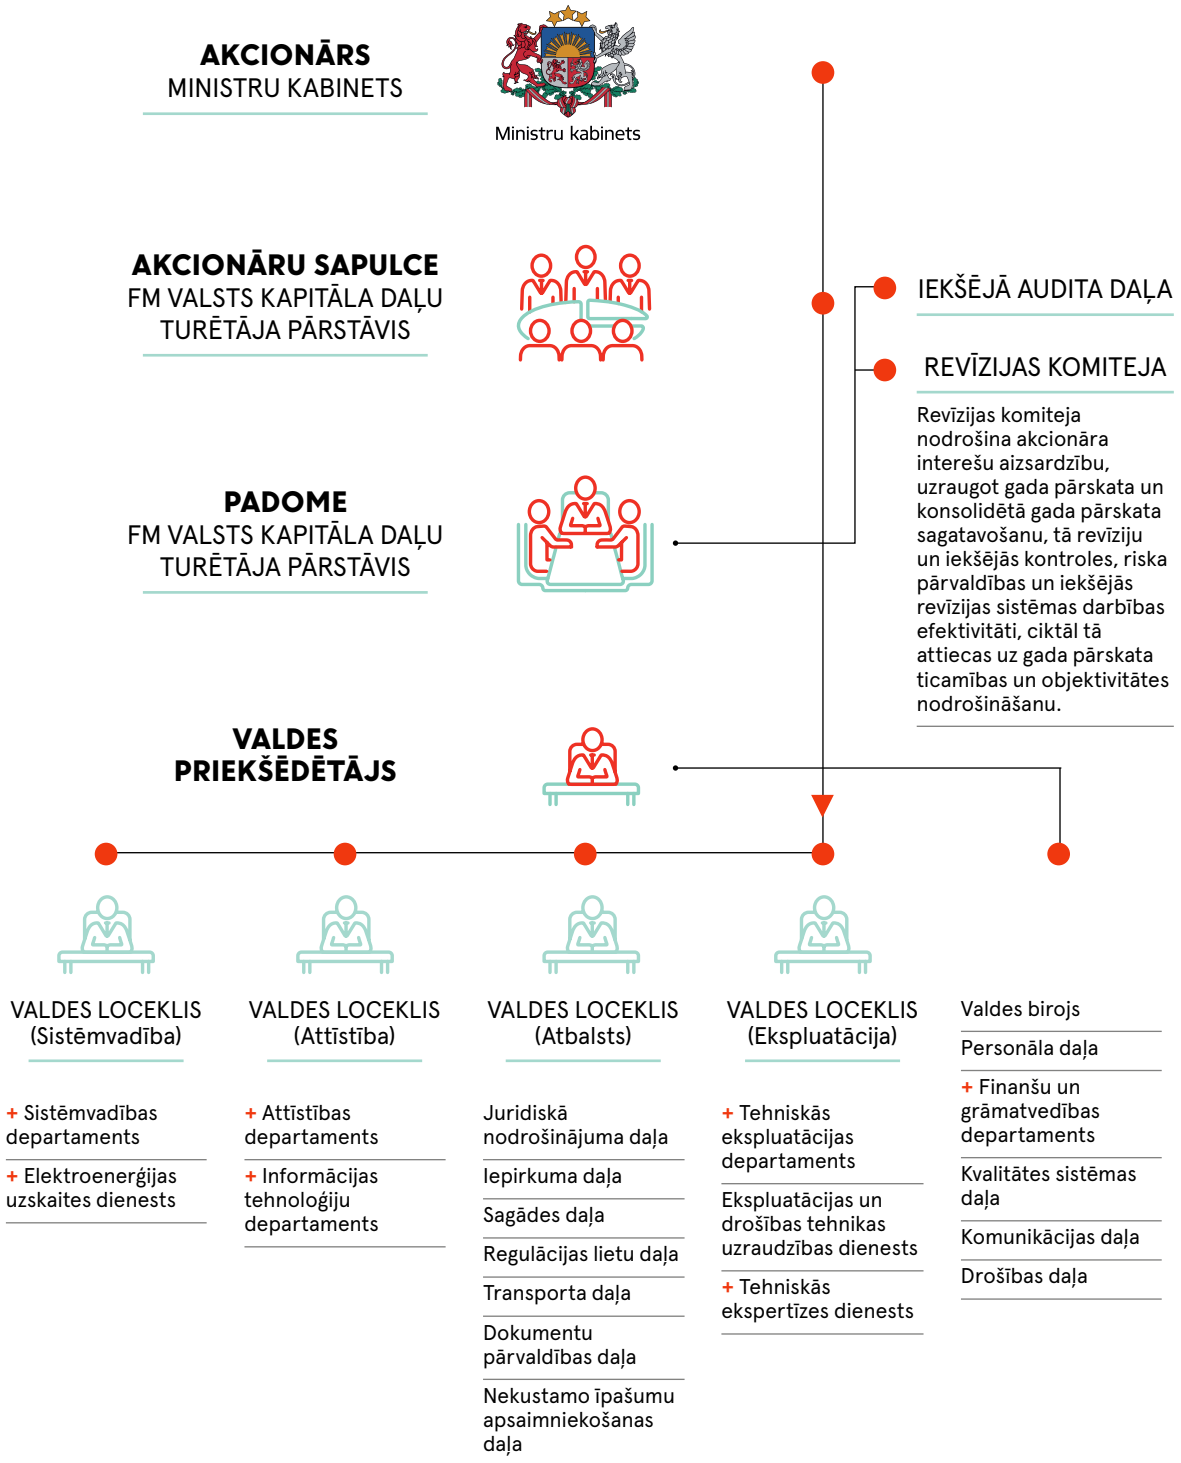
AKCIONĀRS
MINISTRU KABINETS

Ministru kabinets

AKCIONĀRU SAPULCE
FM VALSTS KAPITĀLA DAĻU TURĒTĀJA PĀRSTĀVIS

IEKŠĒJĀ AUDITA DAĻA

REVĪZIJAS KOMITEJA

Revīzijas komiteja nodrošina akcionāra interešu aizsardzību, uzraugot gada pārskata un konsolidētā gada pārskata sagatavošanu, tā revīziju un iekšējās kontroles, riska pārvaldības un iekšējās revīzijas sistēmas darbības efektivitāti, ciktāl tā attiecas uz gada pārskata ticamības un objektivitātes nodrošināšanu.

PADOME
FM VALSTS KAPITĀLA DAĻU TURĒTĀJA PĀRSTĀVIS

VALDES PRIEKŠĒDĒTĀJS

VALDES LOCEKLIS
(Sistēmvadība)

+ Sistēmvadības departaments
+ Elektroenerģijas uzskaites dienests

VALDES LOCEKLIS
(Attīstība)

+ Attīstības departaments
+ Informācijas tehnoloģiju departaments

VALDES LOCEKLIS
(Atbalsts)

Juridiskā nodrošinājuma daļa
Iepirkuma daļa
Sagādes daļa
Regulācijas lietu daļa
Transporta daļa
Dokumentu pārvaldības daļa
Nekustamo īpašumu apsaimniekošanas daļa

VALDES LOCEKLIS
(Ekspluatācija)

+ Tehniskās ekspluatācijas departaments
Ekspluatācijas un drošības tehnikas uzraudzības dienests
+ Tehniskās ekspertīzes dienests

Valdes birojs
Personāla daļa
+ Finanšu un grāmatvedības departaments
Kvalitātes sistēmas daļa
Komunikācijas daļa
Drošības daļa